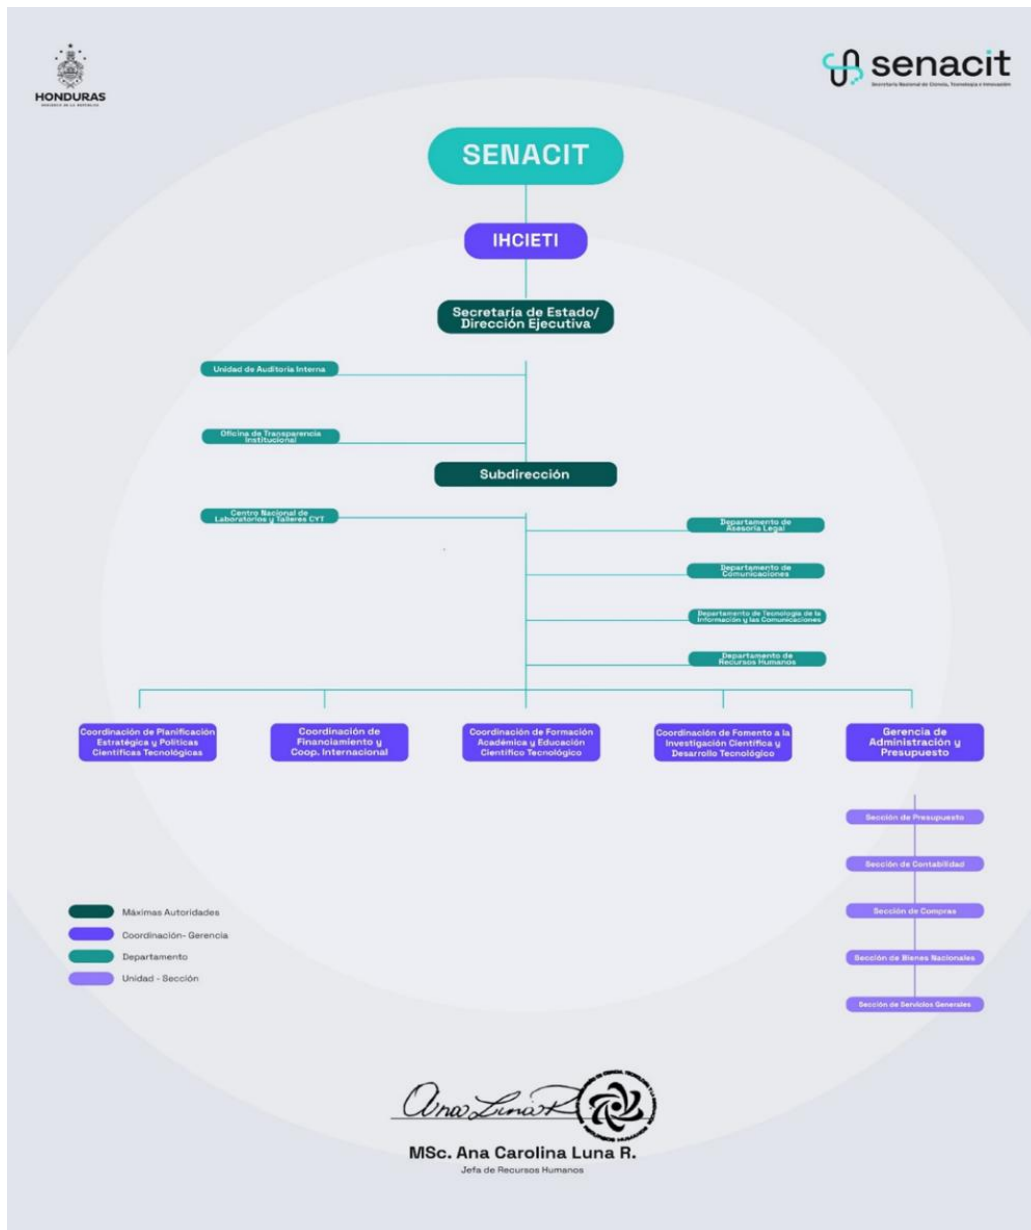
HONDURAS
GOBIERNO DE LA REPÚBLICA

senacit
Secretaría Nacional de Ciencia, Tecnología e Innovación

SENACIT

IHCIETI

Secretaría de Estado/ Dirección Ejecutiva

Unidad de Auditoria Interna

Oficina de Transparencia Institucional

Subdirección

Centro Nacional de Laboratorios y Talleres CYT

Departamento de Asesoría Legal

Departamento de Comunicaciones

Departamento de Tecnología de la Información y las Comunicaciones

Departamento de Recursos Humanos

Coordinación de Planificación Estratégica y Políticas Científicas Tecnológicas

Coordinación de Financiamiento y Coop. Internacional

Coordinación de Formación Académica y Educación Científico Tecnológico

Coordinación de Fomento a la Investigación Científica y Desarrollo Tecnológico

Gerencia de Administración y Presupuesto

Sección de Presupuesto

Sección de Contabilidad

Sección de Compras

Sección de Bienes Nacionales

Sección de Servicios Generales

Máximas Autoridades
Coordinación- Gerencia
Departamento
Unidad - Sección

Ana Luna R

MSc. Ana Carolina Luna R.
Jefa de Recursos Humanos